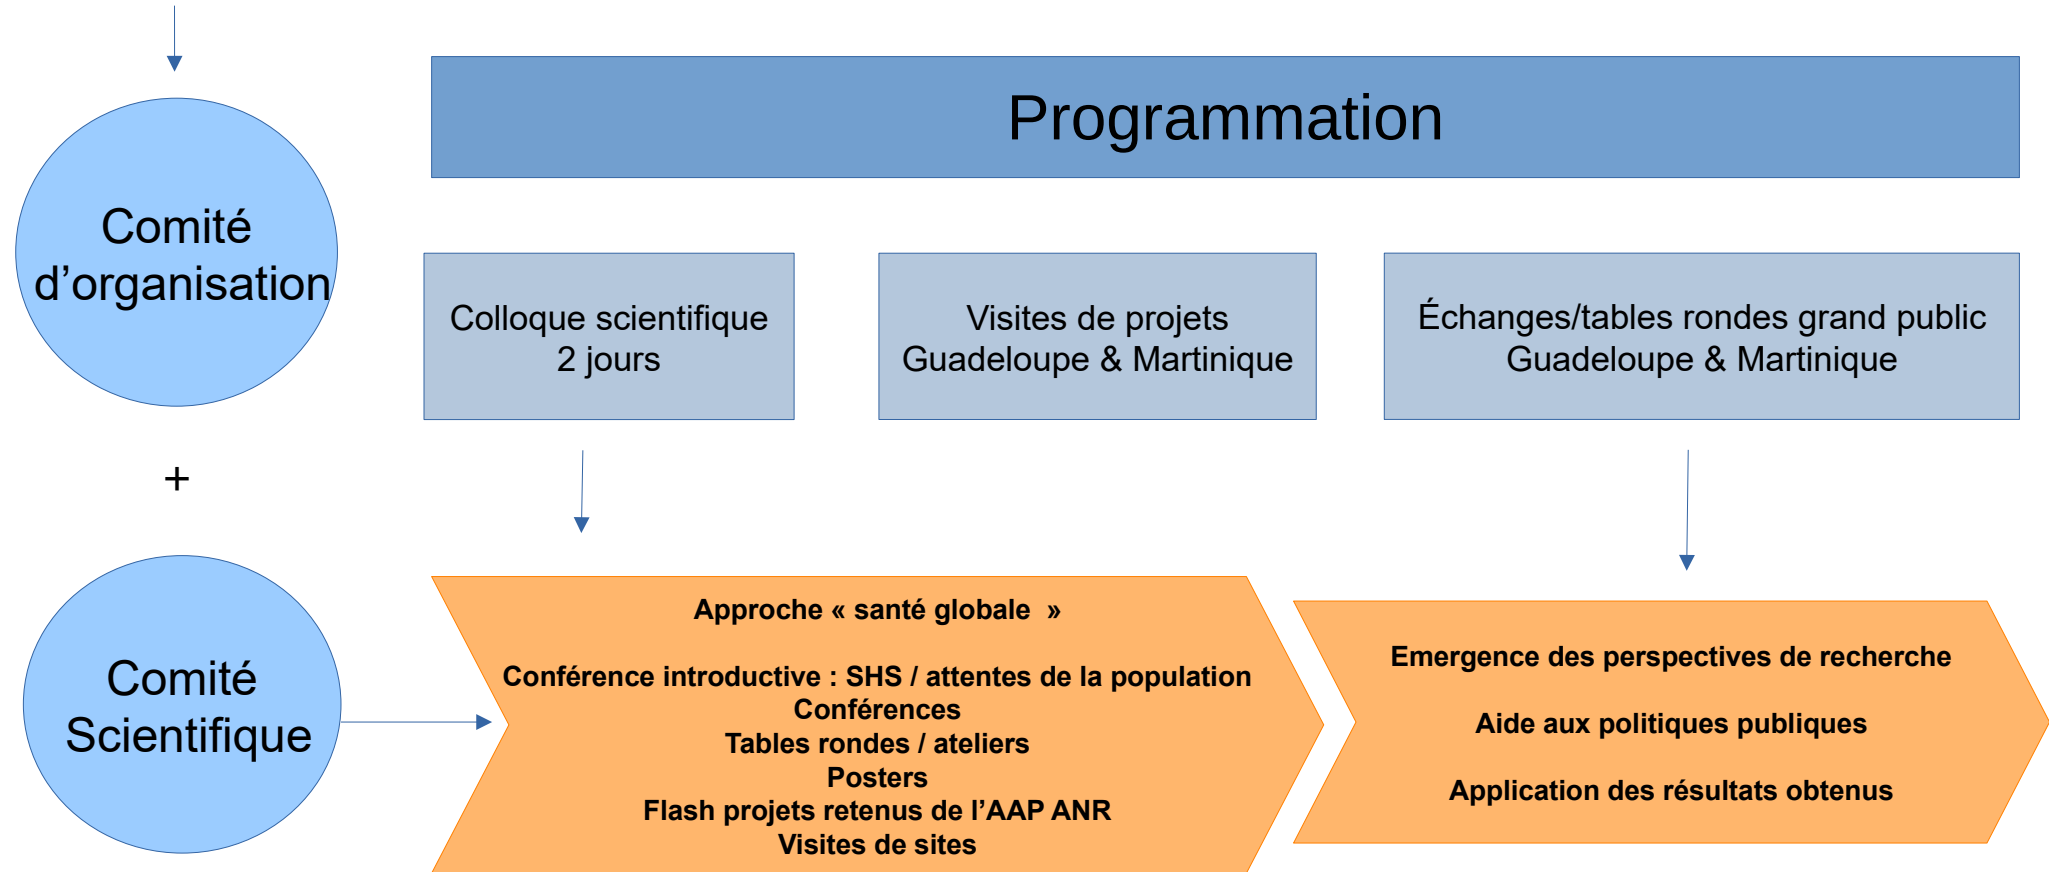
Comité d’organisation

+

Comité Scientifique

Programmation

Colloque scientifique
2 jours

Visites de projets
Guadeloupe & Martinique

Échanges/tables rondes grand public
Guadeloupe & Martinique

Approche « santé globale »

Conférence introductive : SHS / attentes de la population
Conférences
Tables rondes / ateliers
Posters
Flash projets retenus de l’AAP ANR
Visites de sites

Emergence des perspectives de recherche

Aide aux politiques publiques

Application des résultats obtenus